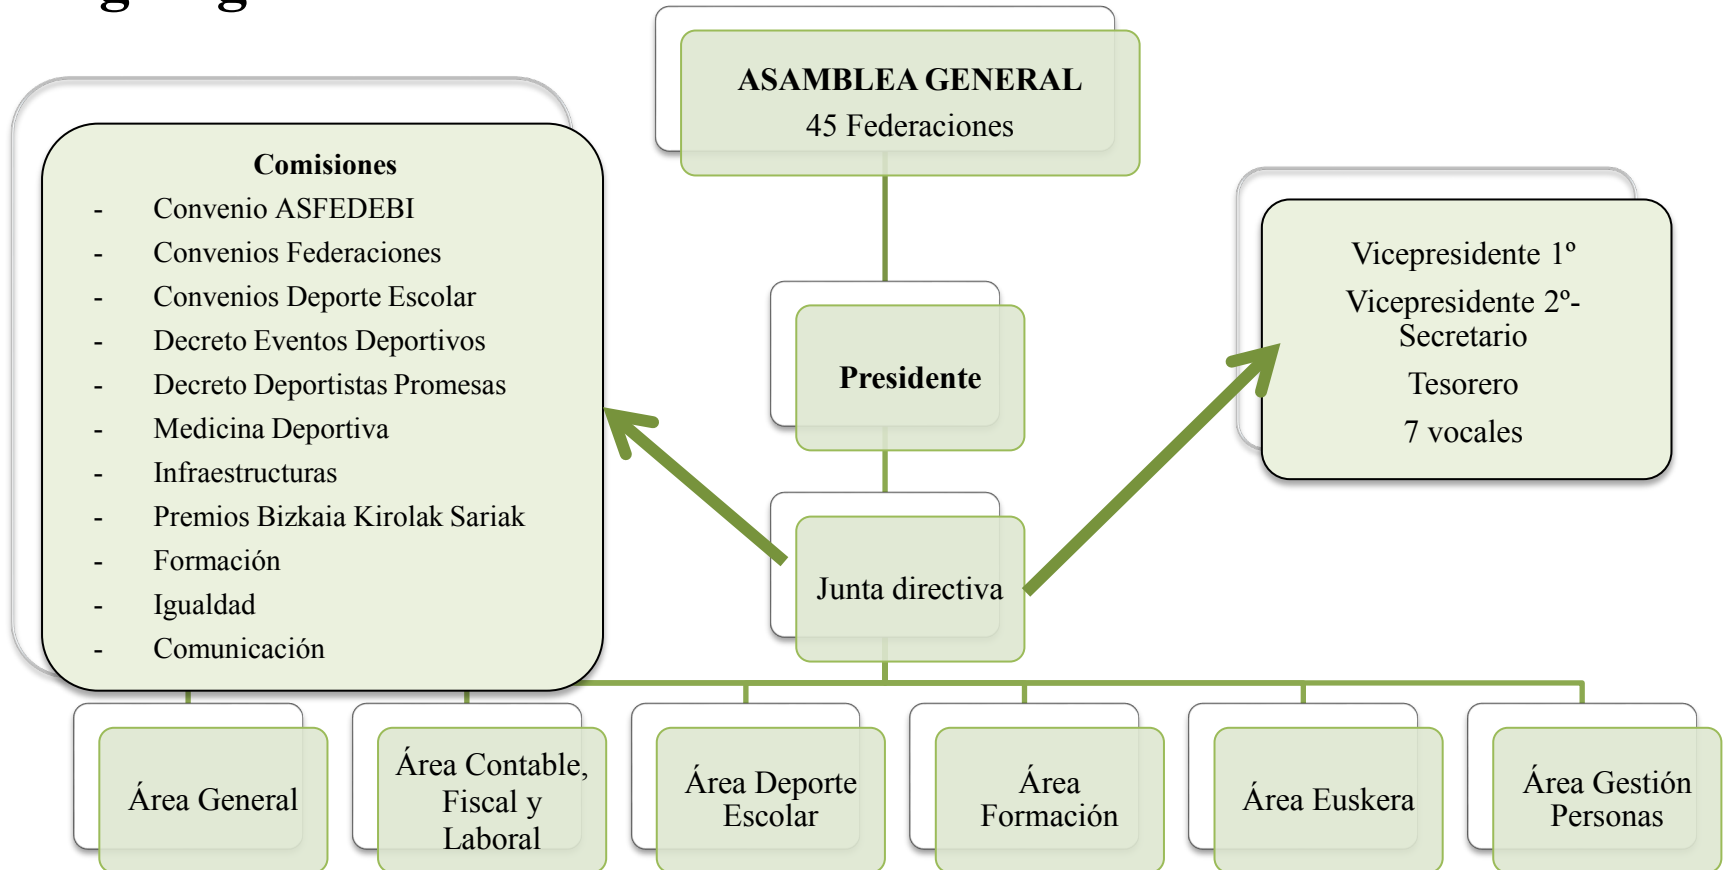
ASAMBLEA GENERAL
45 Federaciones

Comisiones
- Convenio ASFEDEBI
- Convenios Federaciones
- Convenios Deporte Escolar
- Decreto Eventos Deportivos
- Decreto Deportistas Promesas
- Medicina Deportiva
- Infraestructuras
- Premios Bizkaia Kirolak Sariak
- Formación
- Igualdad
- Comunicación

Presidente

Vicepresidente 1º
Vicepresidente 2º-Secretario
Tesorero
7 vocales

Junta directiva

Área General

Área Contable, Fiscal y Laboral

Área Deporte Escolar

Área Formación

Área Euskera

Área Gestión Personas